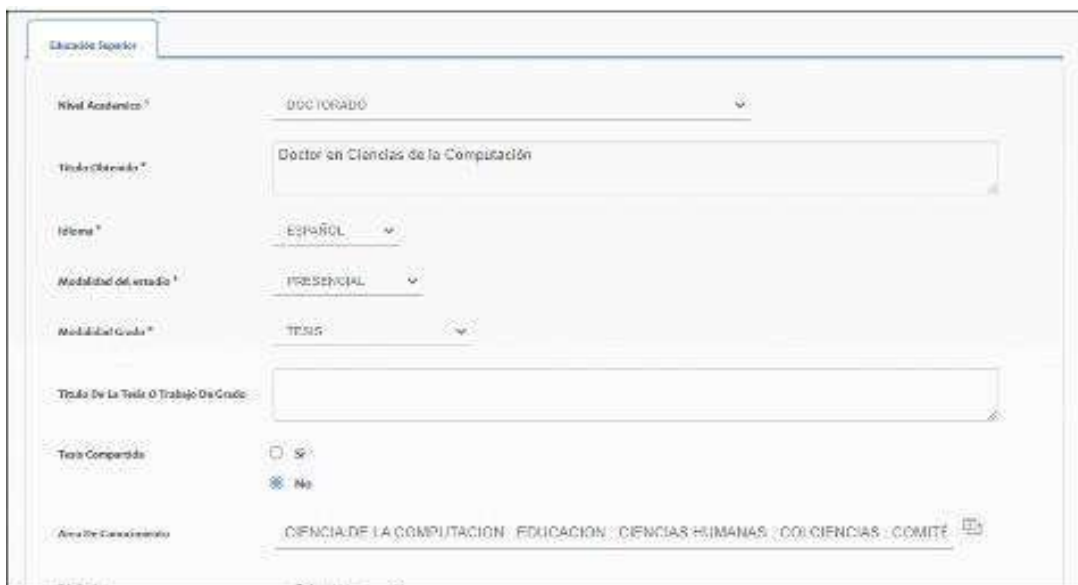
Educación Superior

Nivel Academico *
DOCTORADO

Titulo Obtenido *
Doctor en Ciencias de la Computación

Idioma *
ESPAÑOL

Modalidad del estudio *
PRESENCIAL

Modalidad Grado *
TESIS

Titulo De La Tesis O Trabajo De Grado

Tesis Compartida
Si
No

Area De Conocimiento
CIENCIA DE LA COMPUTACION : EDUCACION : CIENCIAS HUMANAS : COLCIENCIAS : COMITÉ